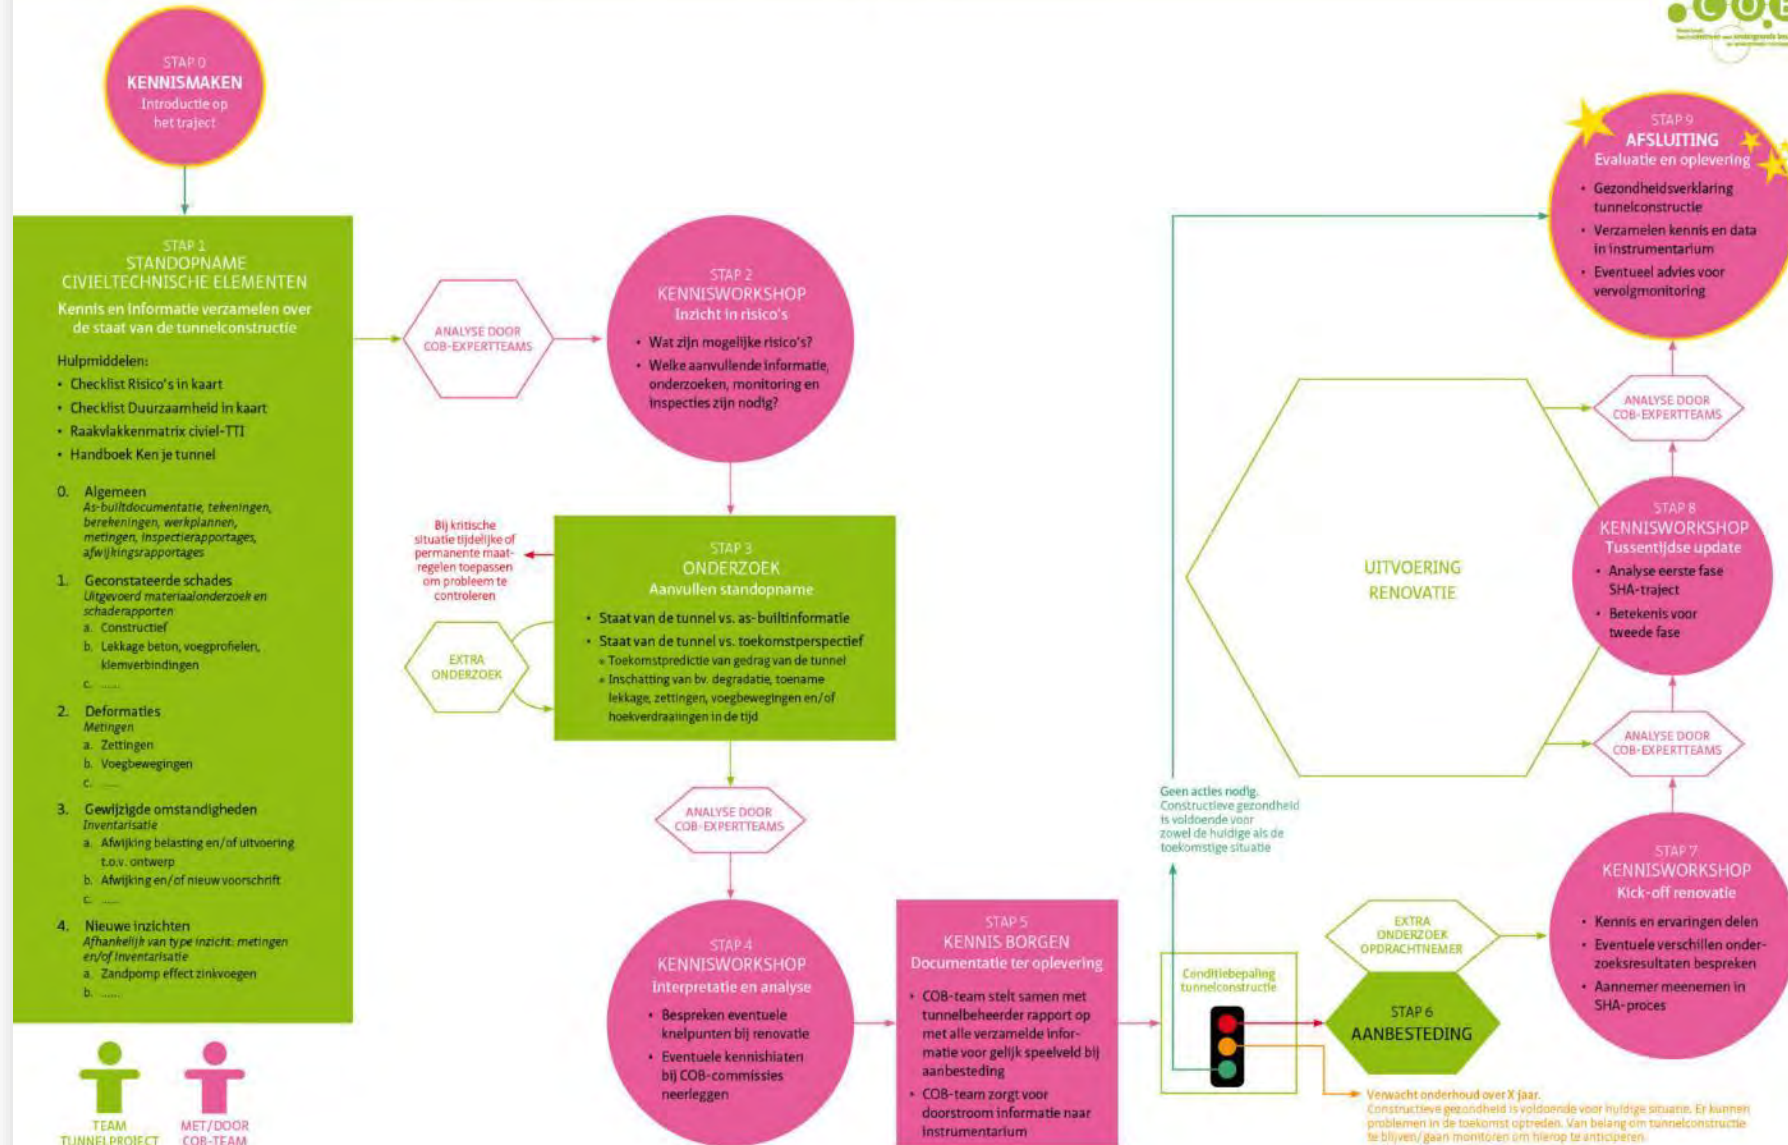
COB

STAP 0
KENNISMAKEN
Introductie op het traject

STAP 1
STANDOPNAME
CIVIELTECHNISCHE ELEMENTEN
Kennis en informatie verzamelen over de staat van de tunnelconstructie

Hulpmiddelen:
• Checklist Risico's in kaart
• Checklist Duurzaamheid in kaart
• Raakvlakkenmatrix civiel-TTI
• Handboek Ken je tunnel

0. Algemeen
As-builtdocumentatie, tekeningen, berekeningen, werkplannen, metingen, inspectierapportages, afwijkingsrapportages

1. Geconstateerde schades
Uitgevoerd materiaalonderzoek en schaderapporten
a. Constructief
b. Lekkage beton, voegprofielen, klemverbindingen
c. .......

2. Deformaties
Metingen
a. Zettingen
b. Voegbewegingen
c. .......

3. Gewijzigde omstandigheden
Inventarisatie
a. Afwijking belasting en/of uitvoering t.o.v. ontwerp
b. Afwijking en/of nieuw voorschrift
c. .......

4. Nieuwe inzichten
Afhankelijk van type inzicht: metingen en/of inventarisatie
a. Zandpomp effect zinkvoegen
b. .......

TEAM TUNNELPROJECT
MET/DOOR COB-TEAM

ANALYSE DOOR COB-EXPERTTEAMS

STAP 2
KENNISWORKSHOP
Inzicht in risico's
• Wat zijn mogelijke risico's?
• Welke aanvullende informatie, onderzoeken, monitoring en inspecties zijn nodig?

Bij kritische situatie tijdelijke of permanente maatregelen toepassen om probleem te controleren

EXTRA ONDERZOEK

STAP 3
ONDERZOEK
Aanvullen standopname
• Staat van de tunnel vs. as-builtinformatie
• Staat van de tunnel vs. toekomstperspectief
◦ Toekomstpredictie van gedrag van de tunnel
◦ Inschatting van bv. degradatie, toename lekkage, zettingen, voegbewegingen en/of hoekverdraaiingen in de tijd

ANALYSE DOOR COB-EXPERTTEAMS

STAP 4
KENNISWORKSHOP
Interpretatie en analyse
• Bespreken eventuele knelpunten bij renovatie
• Eventuele kennishiaten bij COB-commissies neerleggen

STAP 5
KENNIS BORGEN
Documentatie ter oplevering
• COB-team stelt samen met tunnelbeheerder rapport op met alle verzamelde informatie voor gelijk speelveld bij aanbesteding
• COB-team zorgt voor doorstroom informatie naar instrumentarium

Conditiebepaling tunnelconstructie

Geen acties nodig.
Constructieve gezondheid is voldoende voor zowel de huidige als de toekomstige situatie

STAP 6
AANBESTEDING

EXTRA ONDERZOEK OPDRACHTNEMER

Verwacht onderhoud over X jaar.
Constructieve gezondheid is voldoende voor huidige situatie. Er kunnen problemen in de toekomst optreden. Van belang om tunnelconstructie te blijven/gaan monitoren om hierop te anticiperen.

STAP 7
KENNISWORKSHOP
Kick-off renovatie
• Kennis en ervaringen delen
• Eventuele verschillen onderzoeksresultaten bespreken
• Aannemer meenemen in SHA-proces

UITVOERING RENOVATIE

ANALYSE DOOR COB-EXPERTTEAMS

STAP 8
KENNISWORKSHOP
Tussentijdse update
• Analyse eerste fase SHA-traject
• Betekenis voor tweede fase

ANALYSE DOOR COB-EXPERTTEAMS

STAP 9
AFSLUITING
Evaluatie en oplevering
• Gezondheidsverklaring tunnelconstructie
• Verzamelen kennis en data in instrumentarium
• Eventueel advies voor vervolgmonitoring